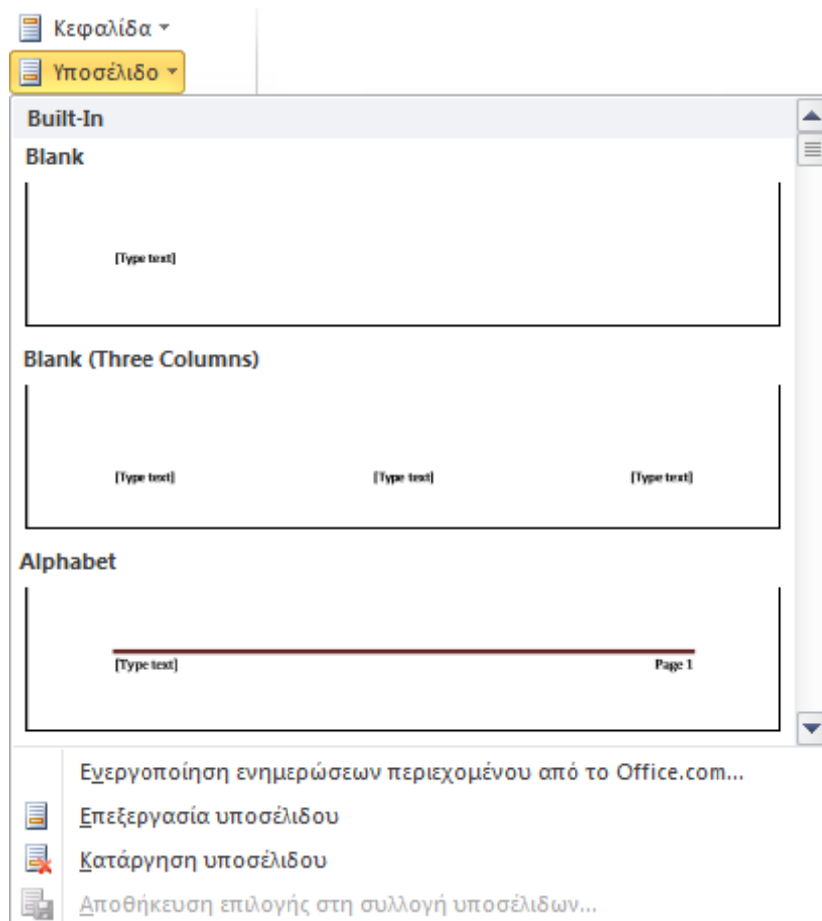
Κεφαλίδα
Υποσέλιδο
Built-In
Blank
[Type text]
Blank (Three Columns)
[Type text] [Type text] [Type text]
Alphabet
[Type text] Page 1
Ενεργοποίηση ενημερώσεων περιεχομένου από το Office.com...
Επεξεργασία υποσέλιδου
Κατάργηση υποσέλιδου
Αποθήκευση επιλογής στη συλλογή υποσέλιδων...